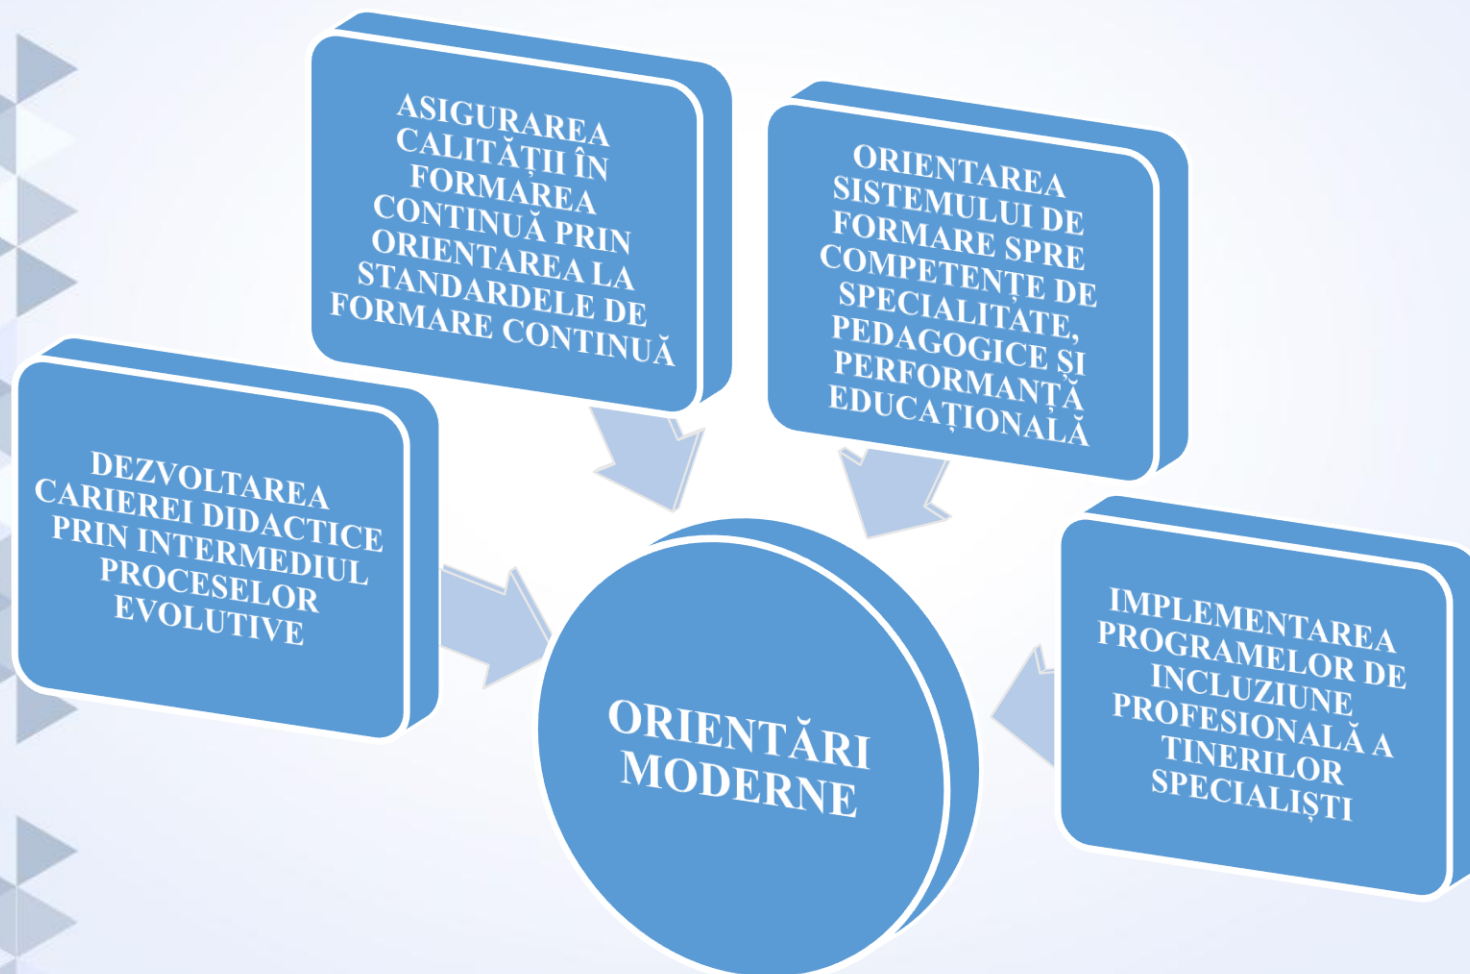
ASIGURAREA CALITĂȚII ÎN FORMAREA CONTINUĂ PRIN ORIENTAREA LA STANDARDELE DE FORMARE CONTINUĂ

ORIENTAREA SISTEMULUI DE FORMARE SPRE COMPETENȚE DE SPECIALITATE, PEDAGOGICE ȘI PERFORMANȚĂ EDUCAȚIONALĂ

DEZVOLTAREA CARIEREI DIDACTICE PRIN INTERMEDIUL PROCESELOR EVOLUTIVE

IMPLEMENTAREA PROGRAMELOR DE INCLUZIUNE PROFESIONALĂ A TINERILOR SPECIALIȘTI

ORIENTĂRI MODERNE